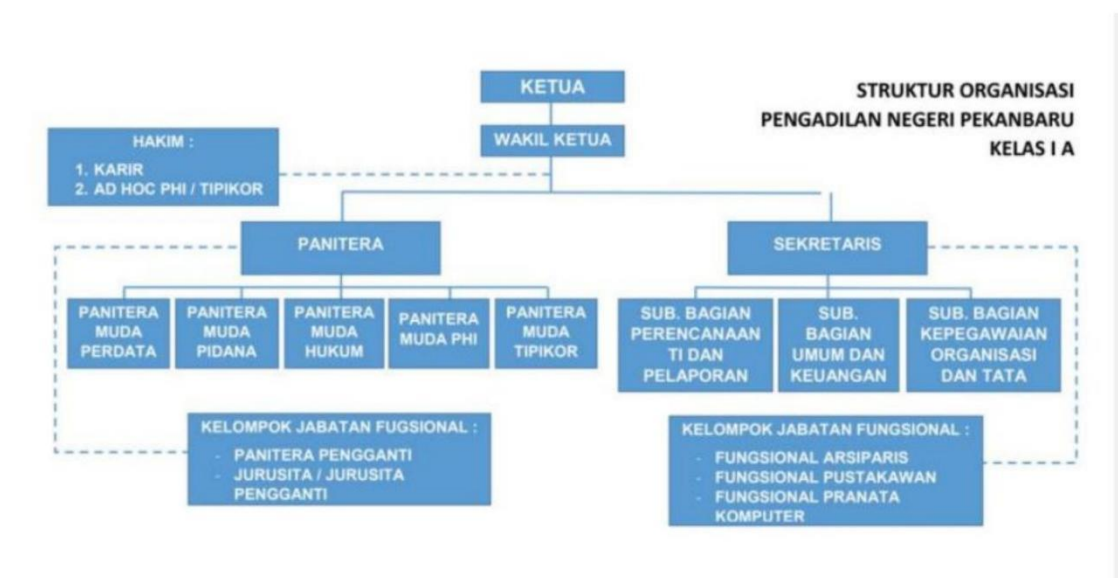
STRUKTUR ORGANISASI
PENGADILAN NEGERI PEKANBARU
KELAS I A

KETUA

WAKIL KETUA

HAKIM :
1. KARIR
2. AD HOC PHI / TIPIKOR

PANITERA

SEKRETARIS

PANITERA MUDA PERDATA

PANITERA MUDA PIDANA

PANITERA MUDA HUKUM

PANITERA MUDA PHI

PANITERA MUDA TIPIKOR

SUB. BAGIAN PERENCANAAN TI DAN PELAPORAN

SUB. BAGIAN UMUM DAN KEUANGAN

SUB. BAGIAN KEPEGAWAIAN ORGANISASI DAN TATA

KELOMPOK JABATAN FUGSIONAL :
- PANITERA PENGGANTI
- JURUSITA / JURUSITA PENGGANTI

KELOMPOK JABATAN FUNGSIONAL :
- FUNGSIONAL ARSIPARIS
- FUNGSIONAL PUSTAKAWAN
- FUNGSIONAL PRANATA KOMPUTER